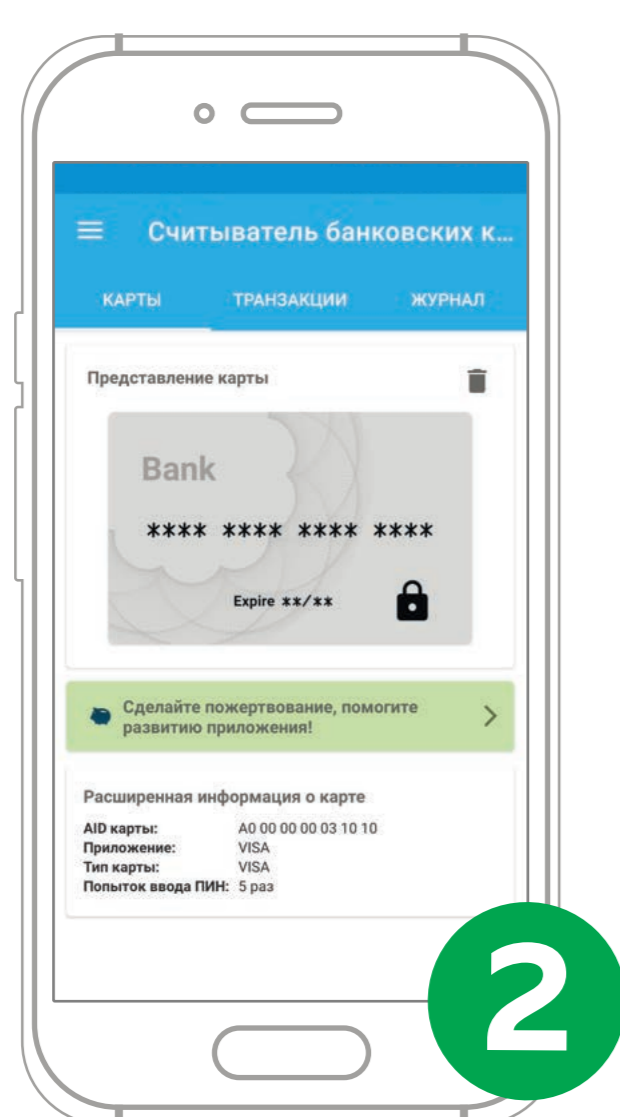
Считыватель банковских к...

КАРТЫ ТРАНЗАКЦИИ ЖУРНАЛ

Представление карты

Bank

**** **** **** ****

Expire **/**

Сделайте пожертвование, помогите развитию приложения!

Расширенная информация о карте

| | |
|---|---|
| AID карты: | A0 00 00 00 03 10 10 |
| Приложение: | VISA |
| Тип карты: | VISA |
| Попыток ввода ПИН: | 5 раз |

2